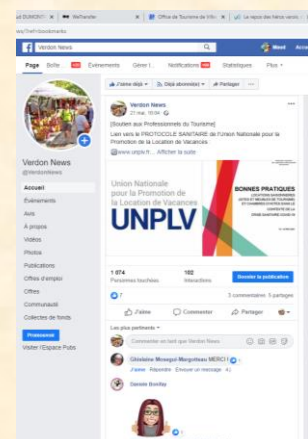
es DUMONT | WeTransfer | Office de Tourisme de Villo | Le repos des héros vercin

Verdon News

Page Boîte Événements Gérer l Notifications Statistiques Plus

Verdon News
@VerdonNews

Accueil
Événements
Avis
À propos
Vidéos
Photos
Publications
Offres d'emploi
Offres
Communauté
Collectes de fonds

Promouvoir
Visiter l'Espace Pubs

J'aime déjà Déjà abonné(e) Partager

Verdon News
27 mai, 10:04

[Soutien aux Professionnels du Tourisme]

Lien vers le PROTOCOLE SANITAIRE de l'Union Nationale pour la Promotion de la Location de Vacances
www.unplv.fr... Afficher la suite

Union Nationale pour la Promotion de la Location de Vacances
UNPLV

BONNES PRATIQUES

1 074
Personnes touchées

102
Interactions

Booster la publication

7

3 commentaires 5 partages

J'aime Commenter Partager

Les plus pertinents

Commenter en tant que Verdon News

Ghislaine Monegui Morgaineau MERCI
J'aime Répondre Envoyer un message 4 j

Danièle Bonifas